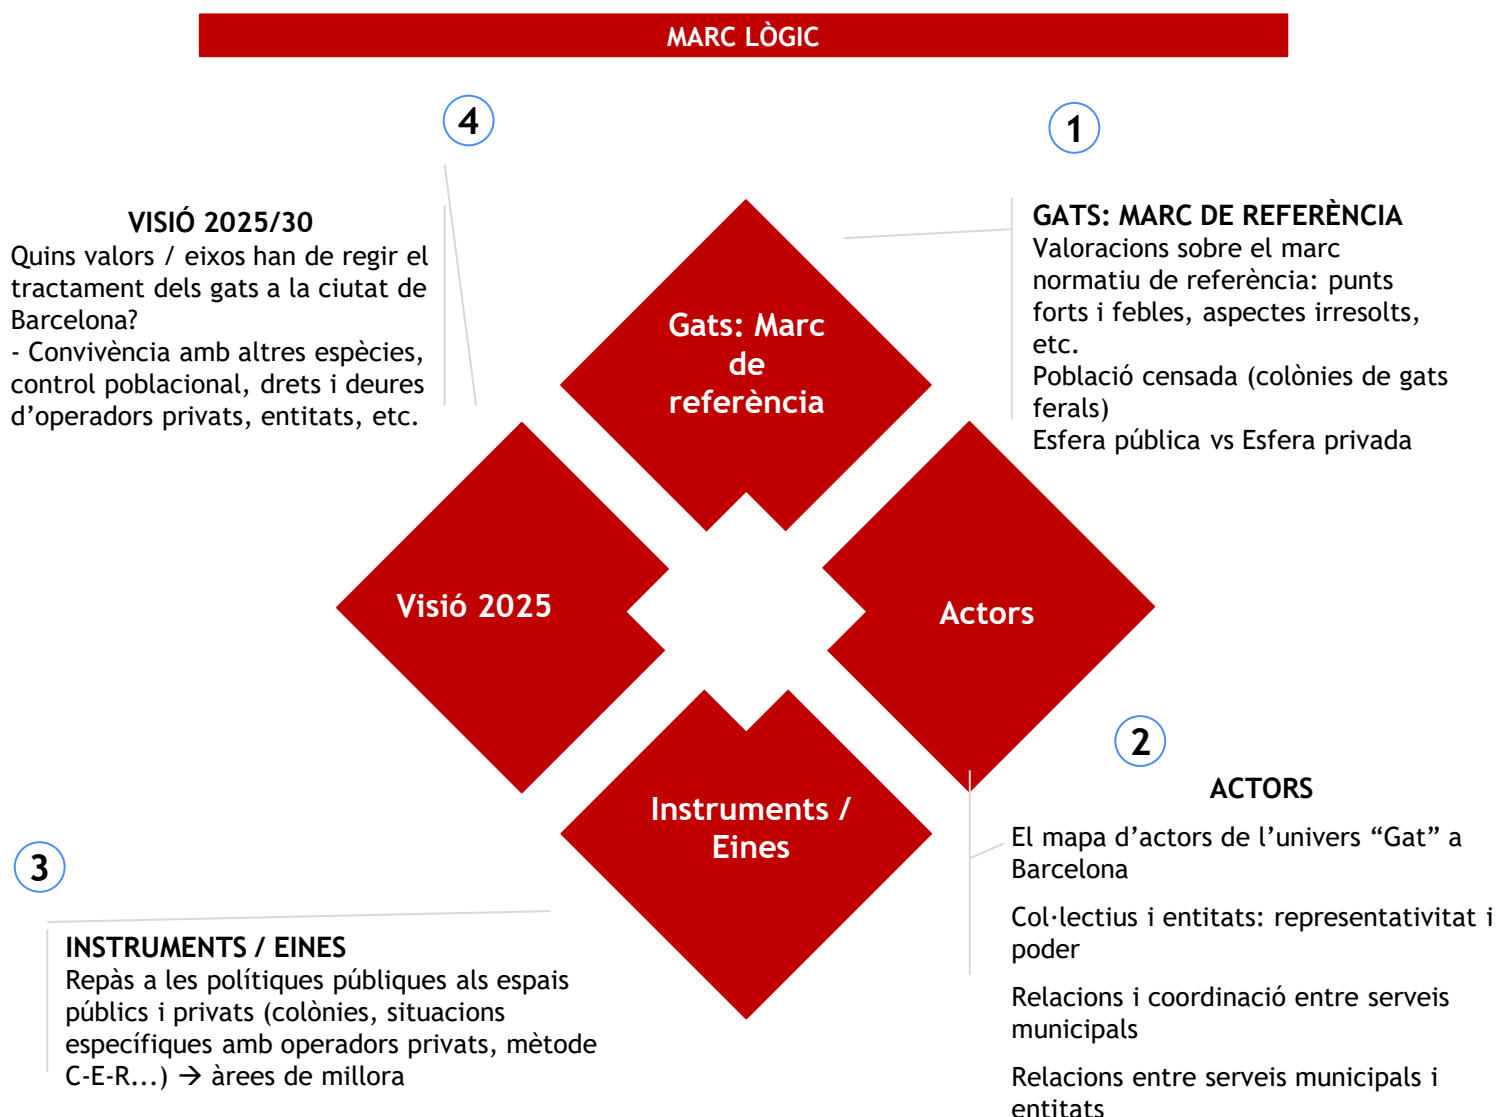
MARC LÒGIC

4

VISIÓ 2025/30
Quins valors / eixos han de regir el tractament dels gats a la ciutat de Barcelona?
- Convivència amb altres espècies, control poblacional, drets i deures d'operadors privats, entitats, etc.

1

GATS: MARC DE REFERÈNCIA
Valoracions sobre el marc normatiu de referència: punts forts i febles, aspectes irresolts, etc.
Població censada (colònies de gats ferals)
Esfera pública vs Esfera privada

Gats: Marc de referència

Visió 2025

Actors

Instruments / Eines

2

ACTORS
El mapa d'actors de l'univers "Gat" a Barcelona

Col·lectius i entitats: representativitat i poder

Relacions i coordinació entre serveis municipals

Relacions entre serveis municipals i entitats

3

INSTRUMENTS / EINES
Repàs a les polítiques públiques als espais públics i privats (colònies, situacions específiques amb operadors privats, mètode C-E-R...) → àrees de millora